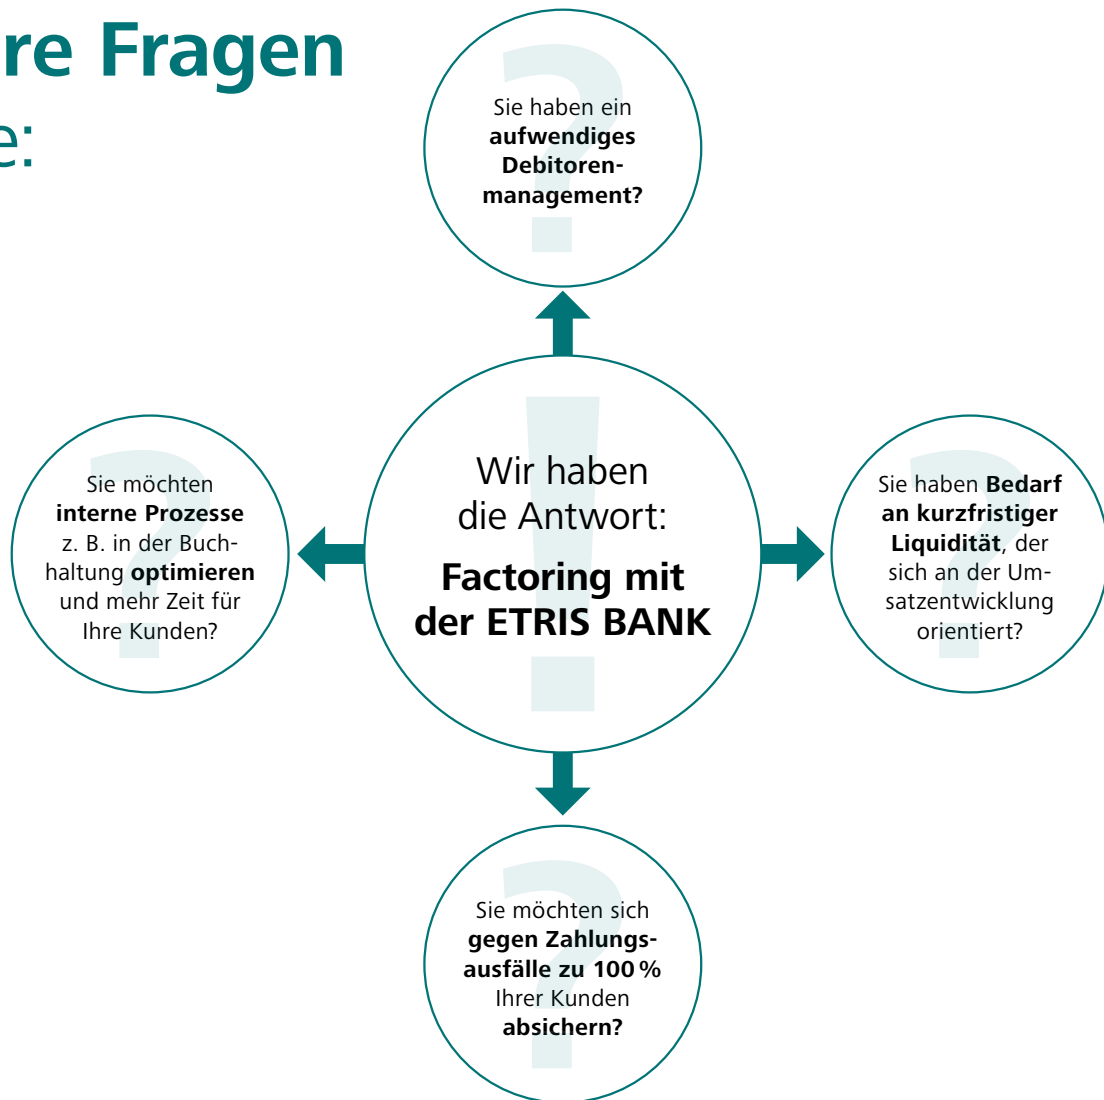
re Fragen
e:

Sie haben ein aufwendiges Debitorenmanagement?

Sie möchten interne Prozesse z. B. in der Buchhaltung optimieren und mehr Zeit für Ihre Kunden?

Wir haben die Antwort:

Factoring mit der ETRIS BANK

Sie haben Bedarf an kurzfristiger Liquidität, der sich an der Umsatzentwicklung orientiert?

Sie möchten sich gegen Zahlungsausfälle zu 100 % Ihrer Kunden absichern?